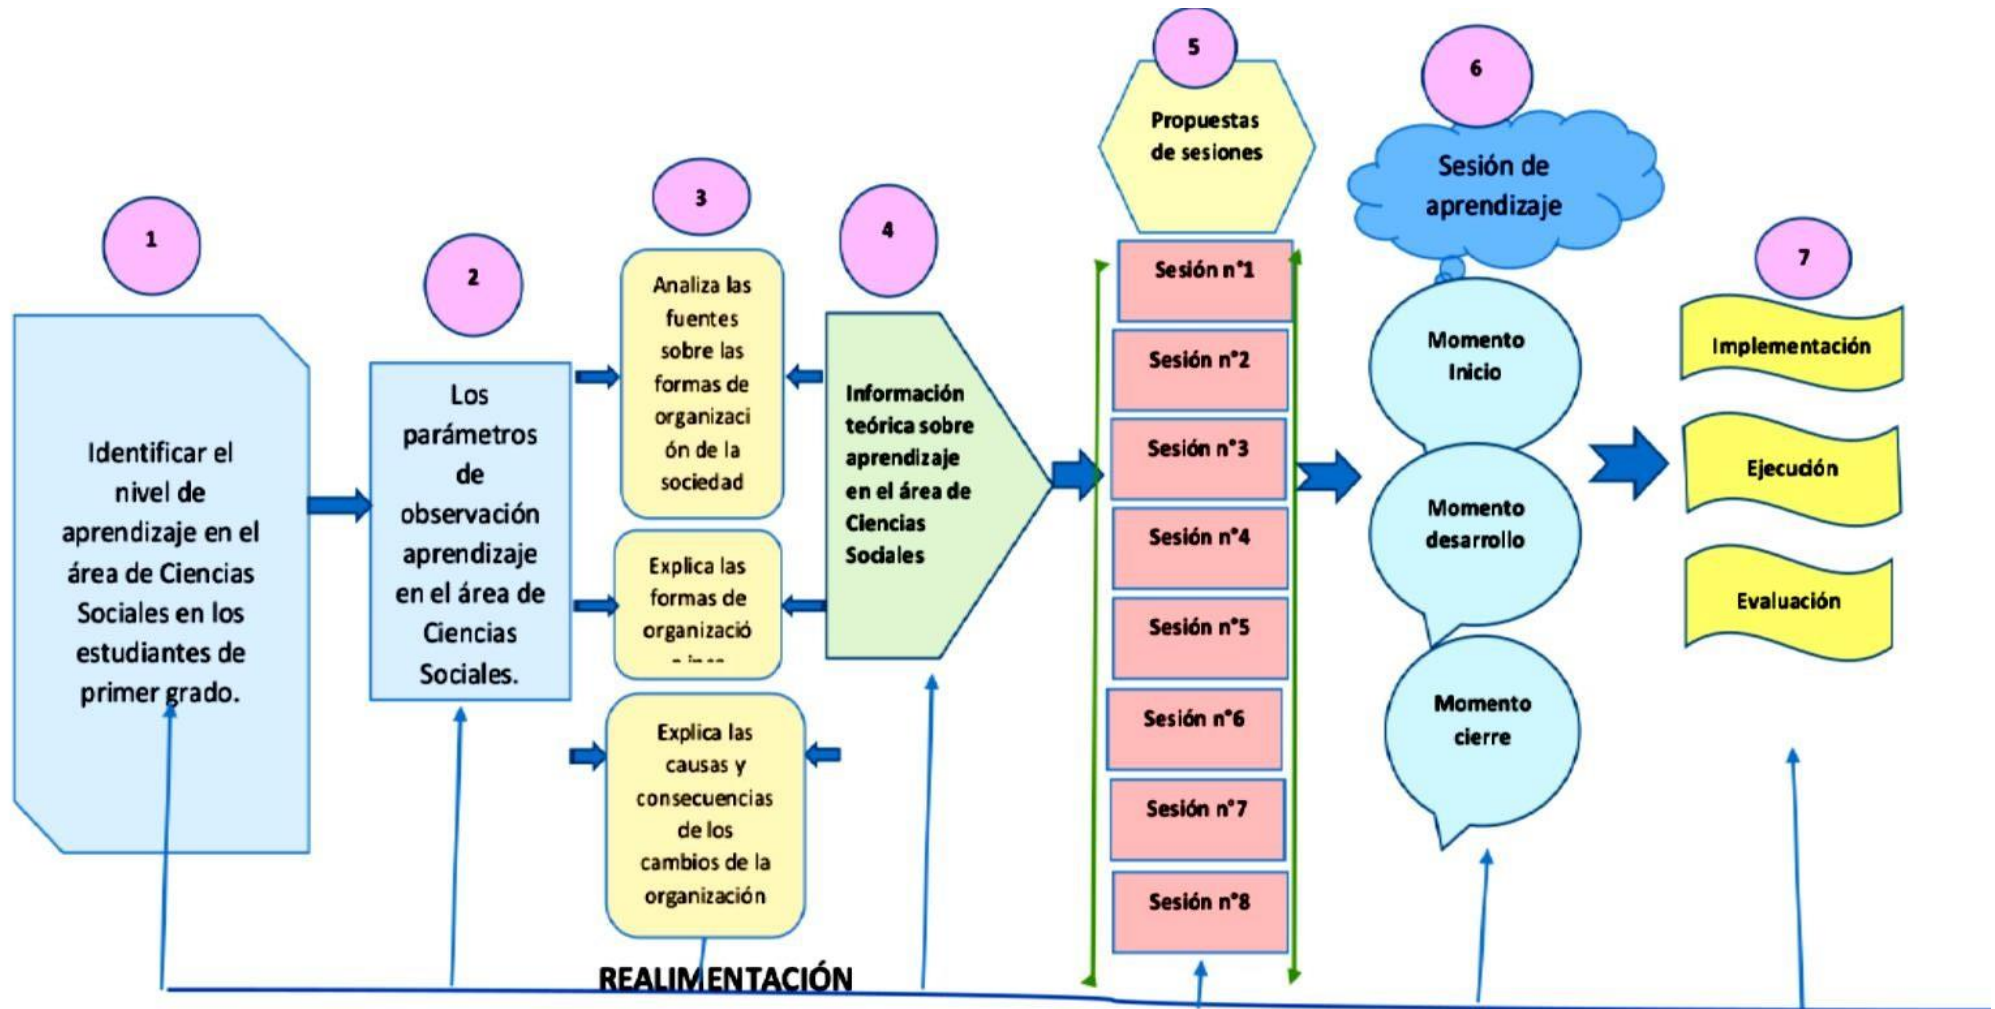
1

Identificar el nivel de aprendizaje en el área de Ciencias Sociales en los estudiantes de primer grado.

2

Los parámetros de observación aprendizaje en el área de Ciencias Sociales.

3

Analiza las fuentes sobre las formas de organización de la sociedad

Explica las formas de organizació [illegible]

Explica las causas y consecuencias de los cambios de la organización

4

Información teórica sobre aprendizaje en el área de Ciencias Sociales

5

Propuestas de sesiones

Sesión n°1

Sesión n°2

Sesión n°3

Sesión n°4

Sesión n°5

Sesión n°6

Sesión n°7

Sesión n°8

6

Sesión de aprendizaje

Momento Inicio

Momento desarrollo

Momento cierre

7

Implementación

Ejecución

Evaluación

REALIMENTACIÓN